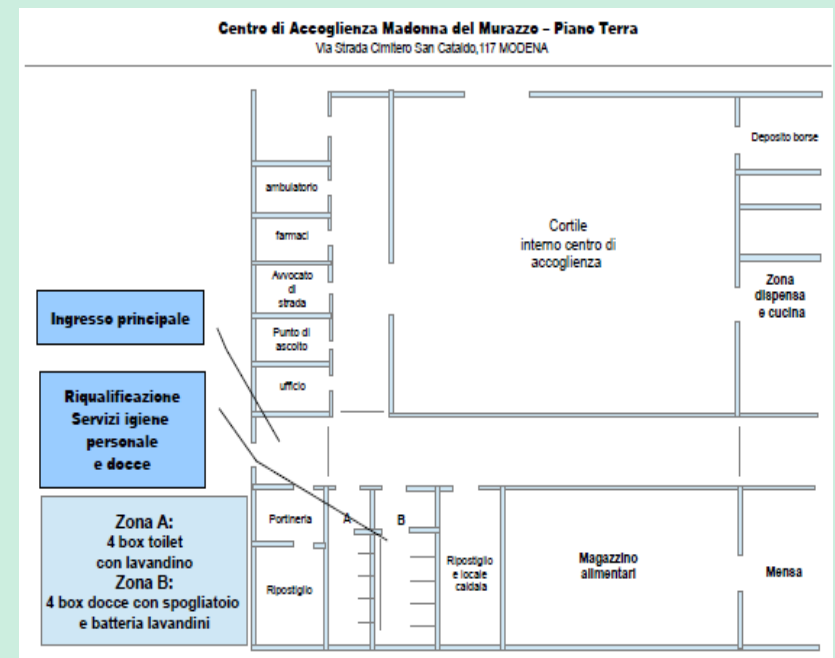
Centro di Accoglienza Madonna del Murazzo – Piano Terra
Via Strada Cimitero San Cataldo,117 MODENA

Deposito borse

ambulatorio

farmaci

Avvocato di strada

Punto di ascolto

ufficio

Cortile interno centro di accoglienza

Zona dispensa e cucina

Ingresso principale

Riqualificazione Servizi igiene personale e docce

Zona A:
4 box toilet con lavandino
Zona B:
4 box docce con spogliatoio e batteria lavandini

Portineria

A

B

Ripostiglio

Ripostiglio e locale caldaia

Magazzino alimentari

Mensa